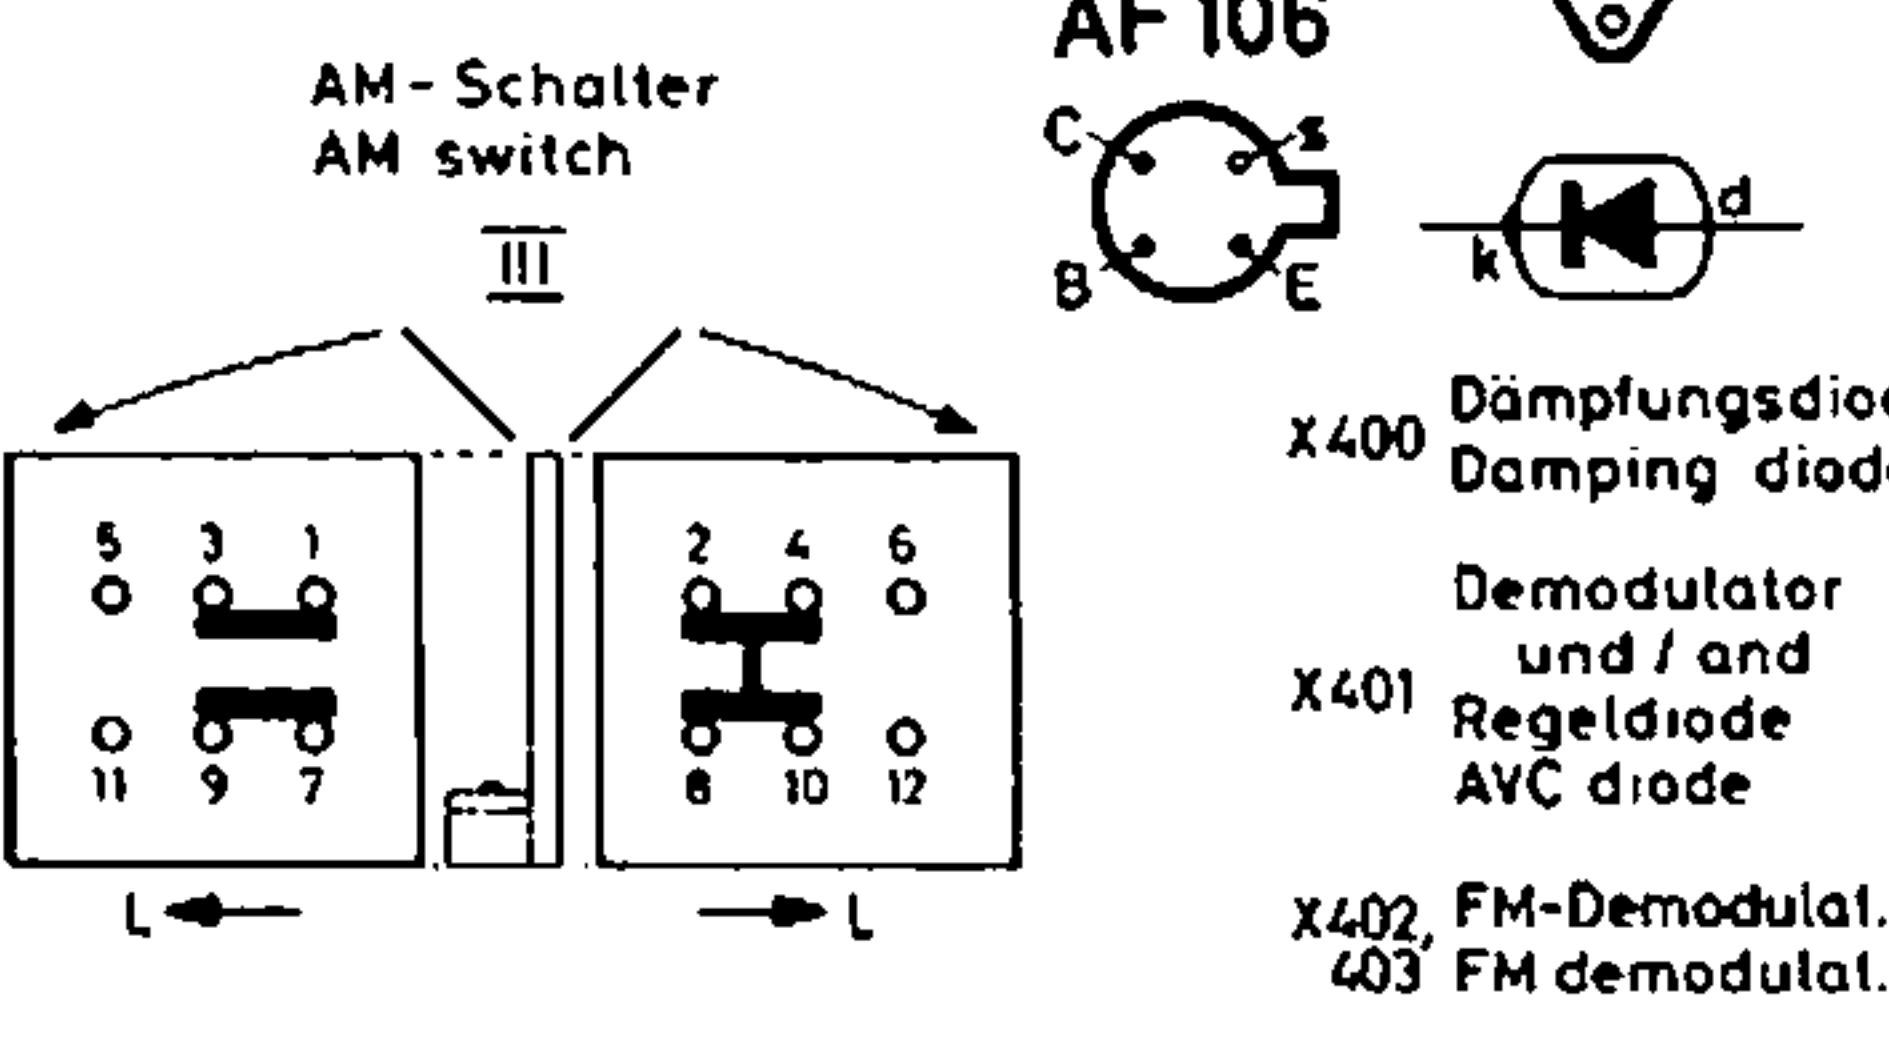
AM - Schalter
AM switch

III

5 3 1

11 9 7

2 4 6

8 10 12

L

L

AF 106

C s
B E

k d

X400 Dämpfungsdio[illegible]
Damping diod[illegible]

X401 Demodulator
und / and
Regeldiode
AVC diode

X402, 403 FM-Demodulat.
FM demodulat.